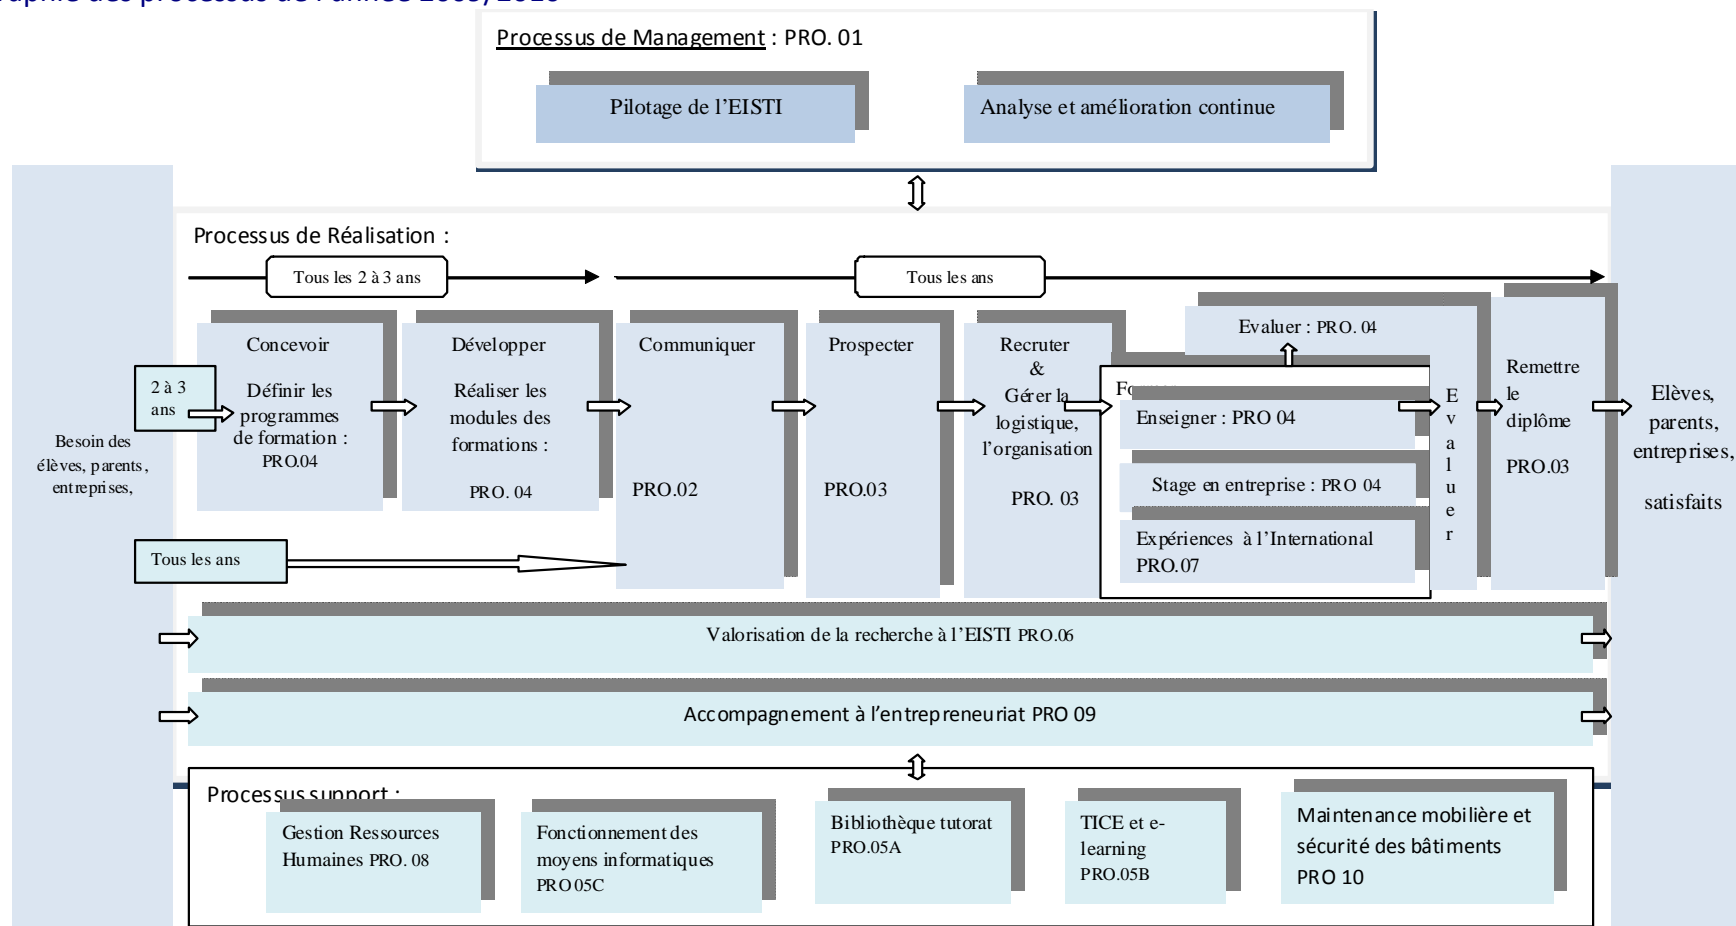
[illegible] des processus de l'année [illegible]

Processus de Management : PRO. 01

Pilotage de l'EISTI

Analyse et amélioration continue

Processus de Réalisation :

Tous les 2 à 3 ans

Tous les ans

Besoin des élèves, parents, entreprises,

2 à 3 ans

Concevoir

Définir les programmes de formation : PRO.04

Développer

Réaliser les modules des formations :

PRO. 04

Communiquer

PRO.02

Prospecter

PRO.03

Recruter & Gérer la logistique, l'organisation

PRO. 03

Evaluer : PRO. 04

Fo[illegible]

Enseigner : PRO 04

Stage en entreprise : PRO 04

Expériences à l'International PRO.07

E v a l u e r

Remettre le diplôme

PRO.03

Elèves, parents, entreprises, satisfaits

Tous les ans

Valorisation de la recherche à l'EISTI PRO.06

Accompagnement à l'entrepreneuriat PRO 09

Processus support :

Gestion Ressources Humaines PRO. 08

Fonctionnement des moyens informatiques PRO 05C

Bibliothèque tutorat PRO.05A

TICE et e-learning PRO.05B

Maintenance mobilière et sécurité des bâtiments PRO 10